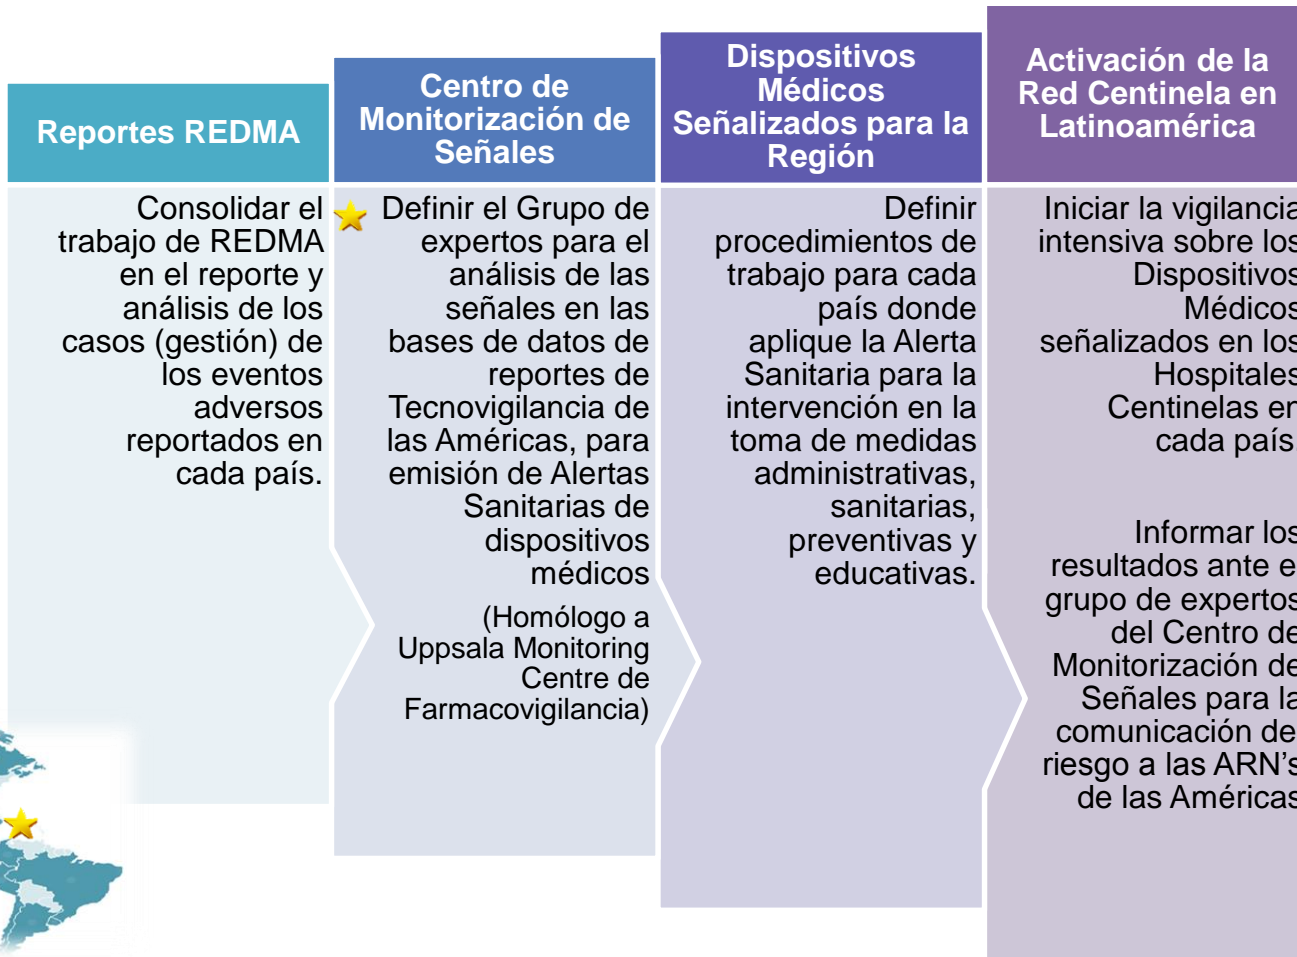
Reportes REDMA

Consolidar el trabajo de REDMA en el reporte y análisis de los casos (gestión) de los eventos adversos reportados en cada país.

Centro de Monitorización de Señales

Definir el Grupo de expertos para el análisis de las señales en las bases de datos de reportes de Tecnovigilancia de las Américas, para emisión de Alertas Sanitarias de dispositivos médicos

(Homólogo a Uppsala Monitoring Centre de Farmacovigilancia)

Dispositivos Médicos Señalizados para la Región

Definir procedimientos de trabajo para cada país donde aplique la Alerta Sanitaria para la intervención en la toma de medidas administrativas, sanitarias, preventivas y educativas.

Activación de la Red Centinela en Latinoamérica

Iniciar la vigilancia intensiva sobre los Dispositivos Médicos señalizados en los Hospitales Centinelas en cada país

Informar los resultados ante el grupo de expertos del Centro de Monitorización de Señales para la comunicación de riesgo a las ARN's de las Américas